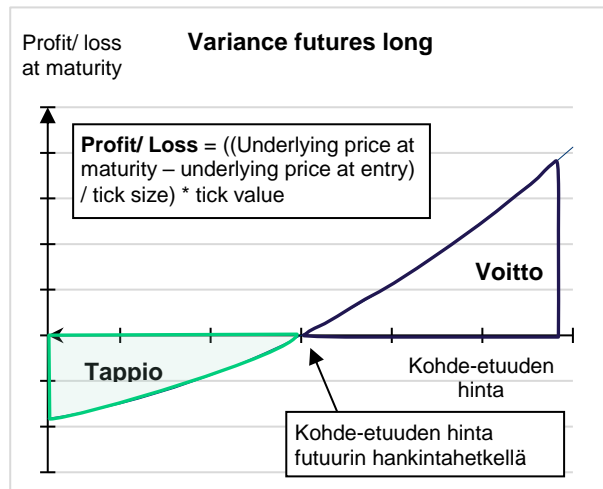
Profit/ loss at maturity

Variance futures long

**Profit/ Loss** = ((Underlying price at maturity – underlying price at entry) / tick size) * tick value

Voitto

Tappio

Kohde-etuuden hinta

Kohde-etuuden hinta futuurin hankintahetkellä